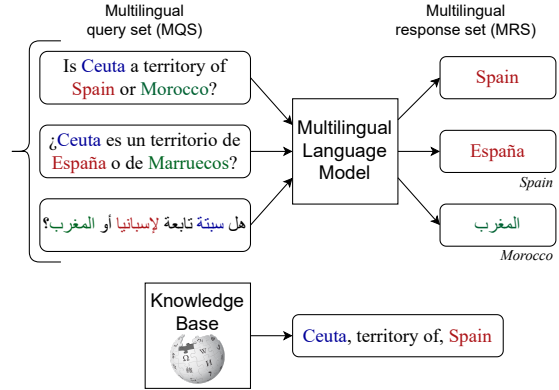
Multilingual query set (MQS)

Multilingual response set (MRS)

Is Ceuta a territory of Spain or Morocco?

¿Ceuta es un territorio de España o de Marruecos?

هل سبتة تابعة لإسبانيا أو المغرب؟

Multilingual Language Model

Spain

España

Spain

المغرب

Morocco

Knowledge Base

Ceuta, territory of, Spain